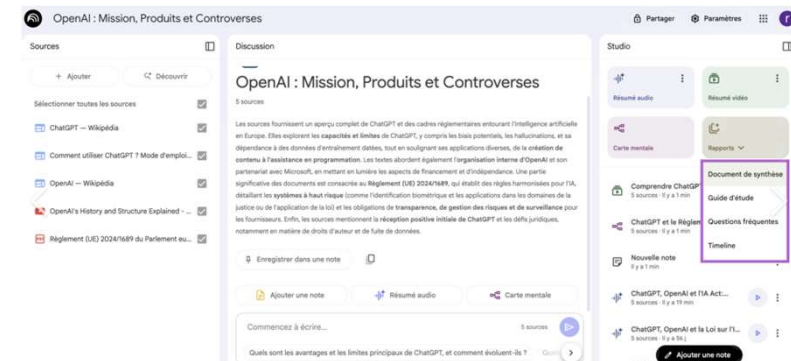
OpenAI : Mission, Produits et Controverses

Partager Paramètres

Sources

+ Ajouter Découvrir

Sélectionner toutes les sources

ChatGPT — Wikipédia

Comment utiliser ChatGPT ? Mode d'emploi...

OpenAI — Wikipédia

OpenAI's History and Structure Explained - ...

Règlement (UE) 2024/1689 du Parlement eu...

Discussion

OpenAI : Mission, Produits et Controverses

5 sources

Les sources fournissent un aperçu complet de ChatGPT et des cadres réglementaires entourant l'intelligence artificielle en Europe. Elles explorent les capacités et limites de ChatGPT, y compris les biais potentiels, les hallucinations, et sa dépendance à des données d'entraînement datées, tout en soulignant ses applications diverses, de la création de contenu à l'assistance en programmation. Les textes abordent également l'organisation interne d'OpenAI et son partenariat avec Microsoft, en mettant en lumière les aspects de financement et d'indépendance. Une partie significative des documents est consacrée au Règlement (UE) 2024/1689, qui établit des règles harmonisées pour l'IA, détaillant les systèmes à haut risque (comme l'identification biométrique et les applications dans les domaines de la justice ou de l'application de la loi) et les obligations de transparence, de gestion des risques et de surveillance pour les fournisseurs. Enfin, les sources mentionnent la réception positive initiale de ChatGPT et les défis juridiques, notamment en matière de droits d'auteur et de fuite de données.

Enregistrer dans une note

Ajouter une note Résumé audio Carte mentale

Commencez à écrire... 5 sources

Quels sont les avantages et les limites principaux de ChatGPT, et comment évoluent-ils ?

Studio

Résumé audio

Résumé vidéo

Carte mentale

Rapports

Document de synthèse

Guide d'étude

Questions fréquentes

Timeline

Comprendre ChatGP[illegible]
5 sources · Il y a 1 min

ChatGPT et le Règlem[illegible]
5 sources · Il y a 1 min

Nouvelle note
Il y a 1 min

ChatGPT, OpenAI et l'IA Act:...
5 sources · Il y a 19 min

ChatGPT, OpenAI et la Loi sur l'I...
5 sources · Il y a 56 j

Ajouter une note